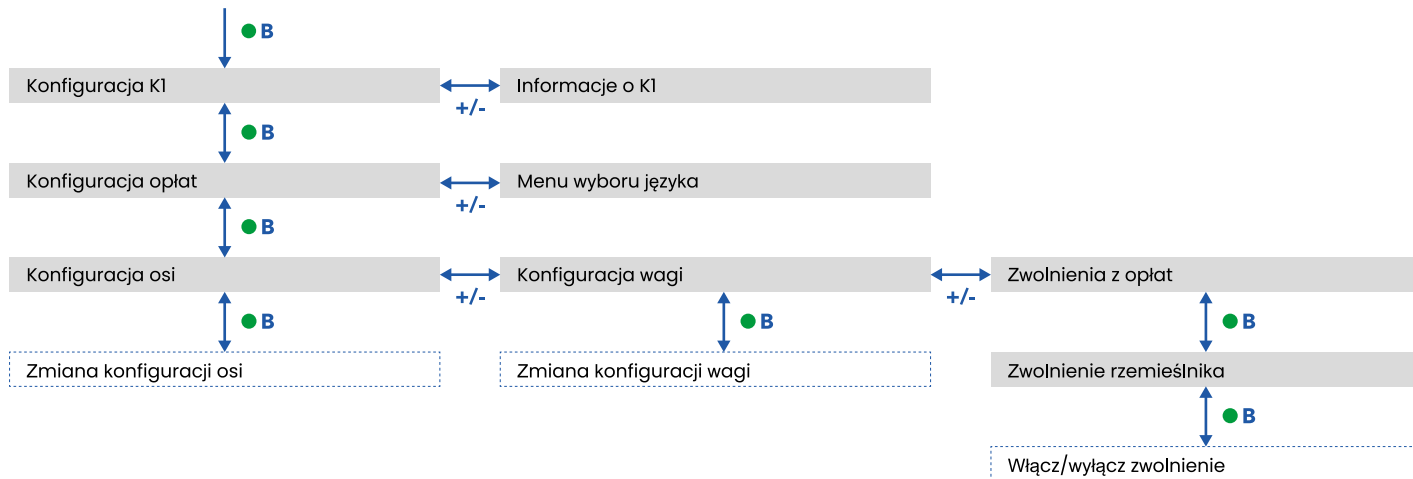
B

Konfiguracja K1

+/-

Informacje o K1

B

Konfiguracja opłat

+/-

Menu wyboru języka

B

Konfiguracja osi

+/-

Konfiguracja wagi

+/-

Zwolnienia z opłat

B

Zmiana konfiguracji osi

B

Zmiana konfiguracji wagi

B

Zwolnienie rzemieślnika

B

Włącz/wyłącz zwolnienie